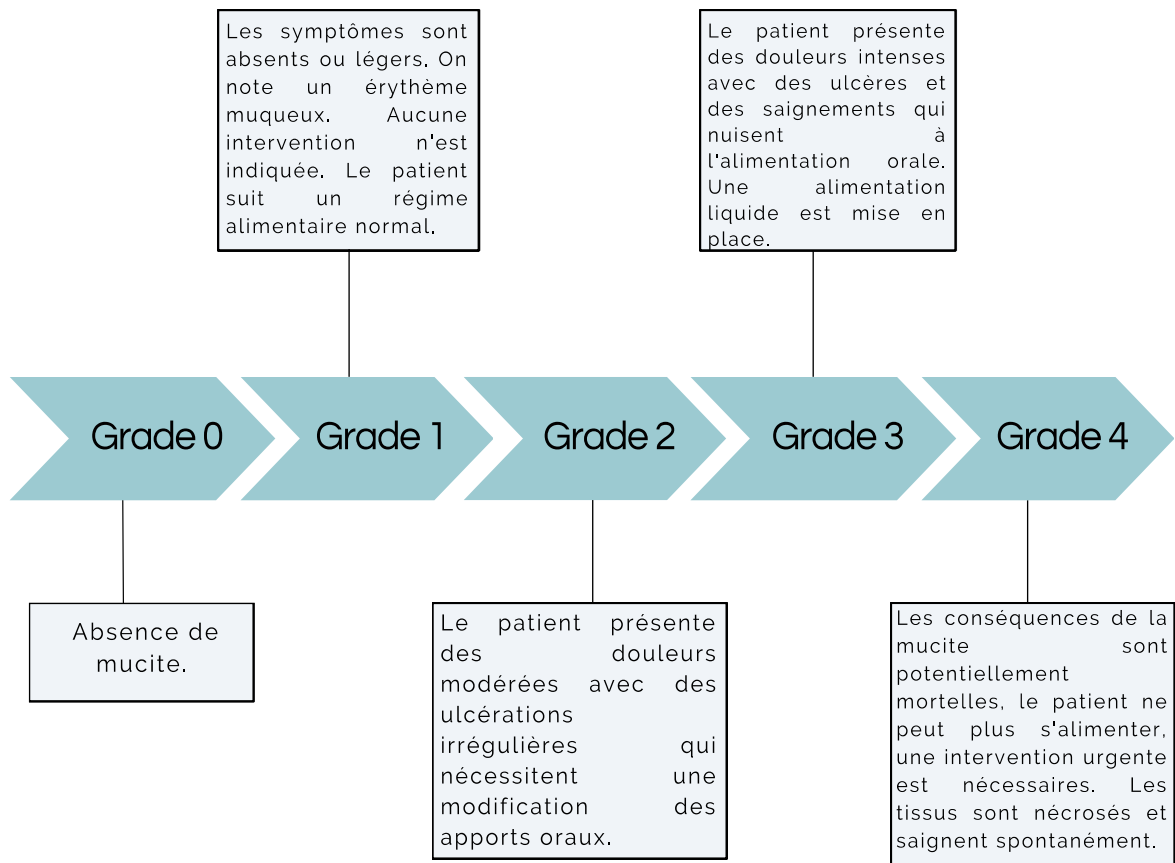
Les symptômes sont absents ou légers. On note un érythème muqueux. Aucune intervention n'est indiquée. Le patient suit un régime alimentaire normal.

Le patient présente des douleurs intenses avec des ulcères et des saignements qui nuisent à l'alimentation orale. Une alimentation liquide est mise en place.

Grade 0

Grade 1

Grade 2

Grade 3

Grade 4

Absence de mucite.

Le patient présente des douleurs modérées avec des ulcérations irrégulières qui nécessitent une modification des apports oraux.

Les conséquences de la mucite sont potentiellement mortelles, le patient ne peut plus s'alimenter, une intervention urgente est nécessaires. Les tissus sont nécrosés et saignent spontanément.